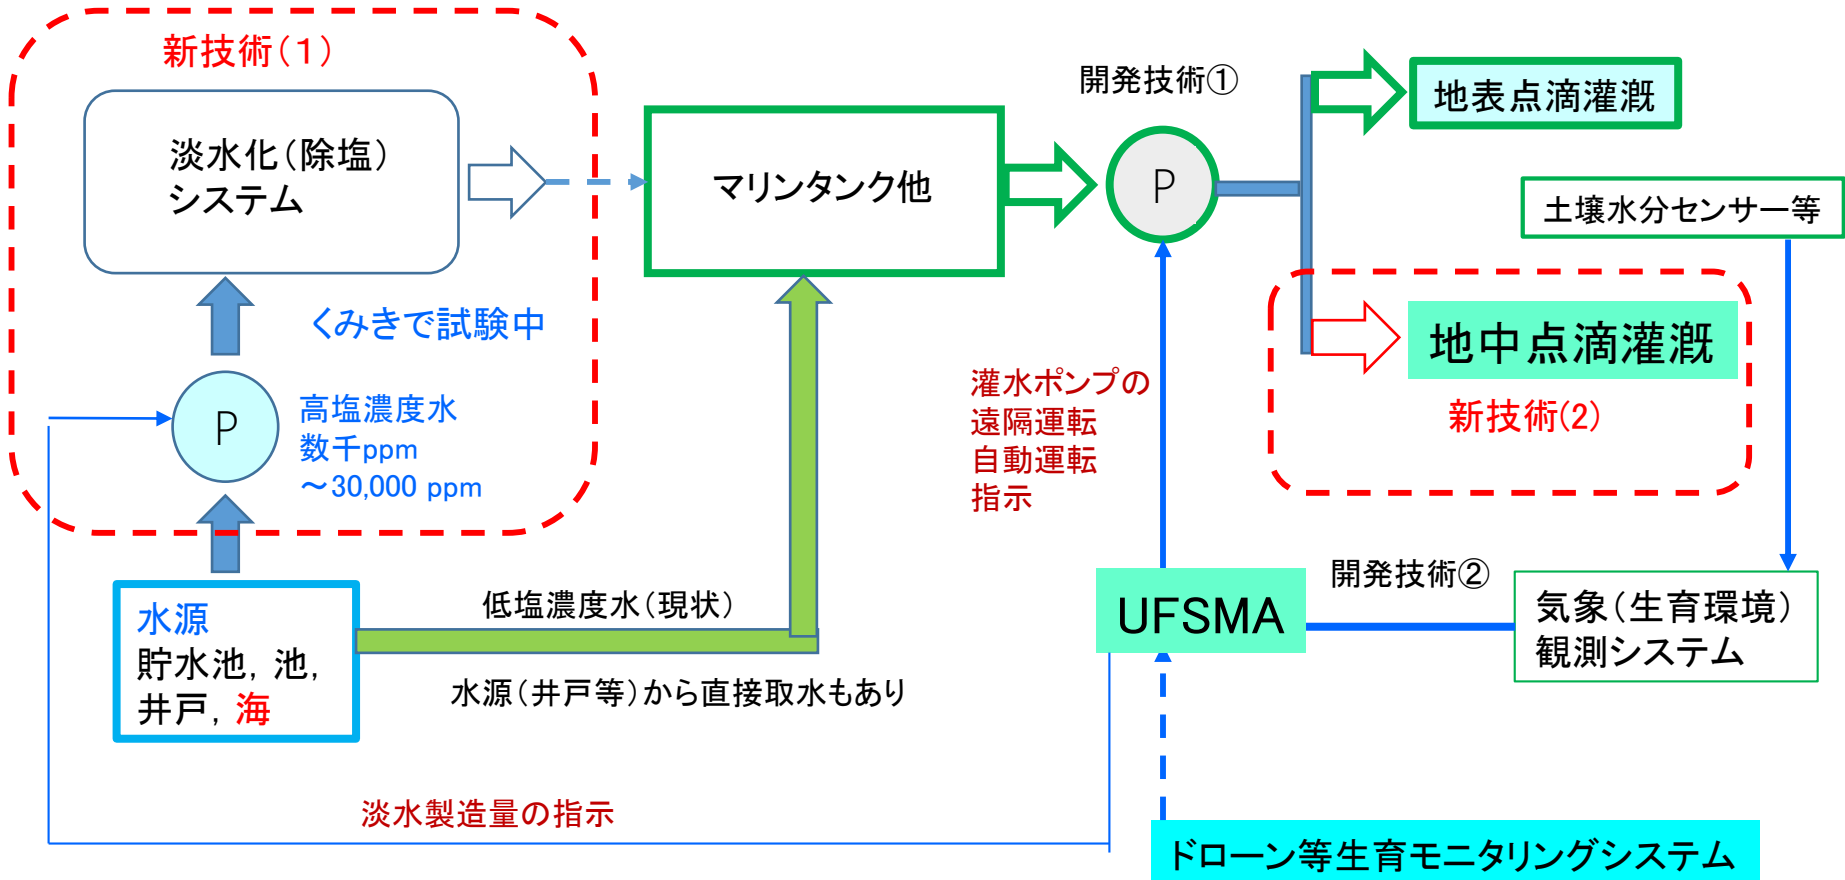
新技術(1)

淡水化(除塩)
システム

くみきで試験中

P

高塩濃度水
数千ppm
～30,000 ppm

マリンタンク他

開発技術①

P

地表点滴灌漑

土壌水分センサー等

地中点滴灌漑

新技術(2)

灌水ポンプの
遠隔運転
自動運転
指示

水源
貯水池，池，
井戸，海

低塩濃度水(現状)

水源(井戸等)から直接取水もあり

UFSMA

開発技術②

気象(生育環境)
観測システム

淡水製造量の指示

ドローン等生育モニタリングシステム